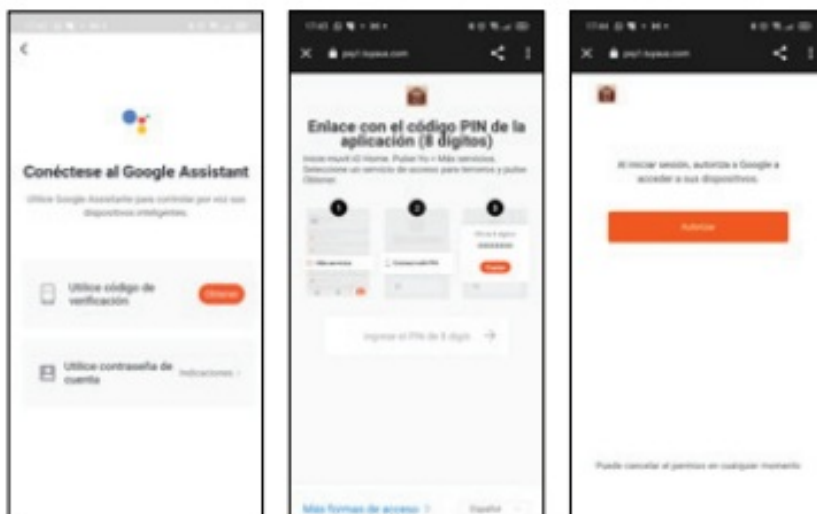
Conéctese al Google Assistant

Utilice Google Assistant para controlar por voz sus dispositivos inteligentes.

Utilice código de verificación

Obtener

Utilice contraseña de cuenta

Indicaciones >

pop1.tuyaus.com

Enlace con el código PIN de la aplicación (8 dígitos)

Inicie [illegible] Home. Pulse Yo > Más servicios. Seleccione un servicio de acceso para terceros y pulse Obtener.

1

2

3

Ingresar el PIN de 8 dígitos →

Más formas de acceso >

Español

pop1.tuyaus.com

Al iniciar sesión, autoriza a Google a acceder a sus dispositivos.

Autorizar

Puede cancelar el permiso en cualquier momento